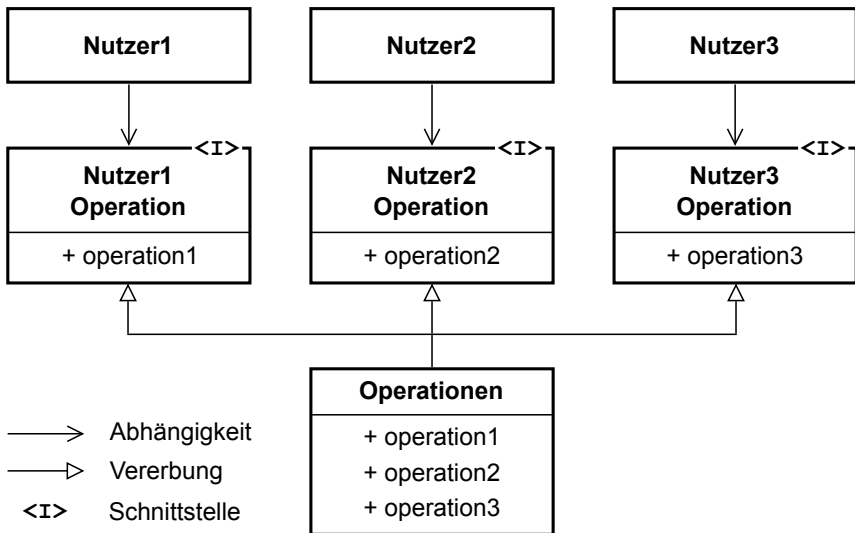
Nutzer1

Nutzer2

Nutzer3

<I>
Nutzer1 Operation
+ operation1

<I>
Nutzer2 Operation
+ operation2

<I>
Nutzer3 Operation
+ operation3

Operationen
+ operation1
+ operation2
+ operation3

Abhängigkeit
Vererbung
<I> Schnittstelle